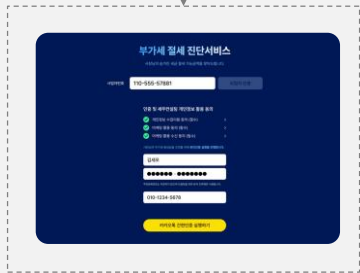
부가세 절세 진단서비스

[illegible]

사업자번호

110-555-57881

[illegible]

인증 및 세무전문원 개인정보 활용 동의

개인정보 수집이용 동의 (필수)

마케팅 활용 동의 (필수)

마케팅 활용 수신 동의 (필수)

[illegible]

김세무

●●●●●● ●●●●●●●

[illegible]

010-1234-5678

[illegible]